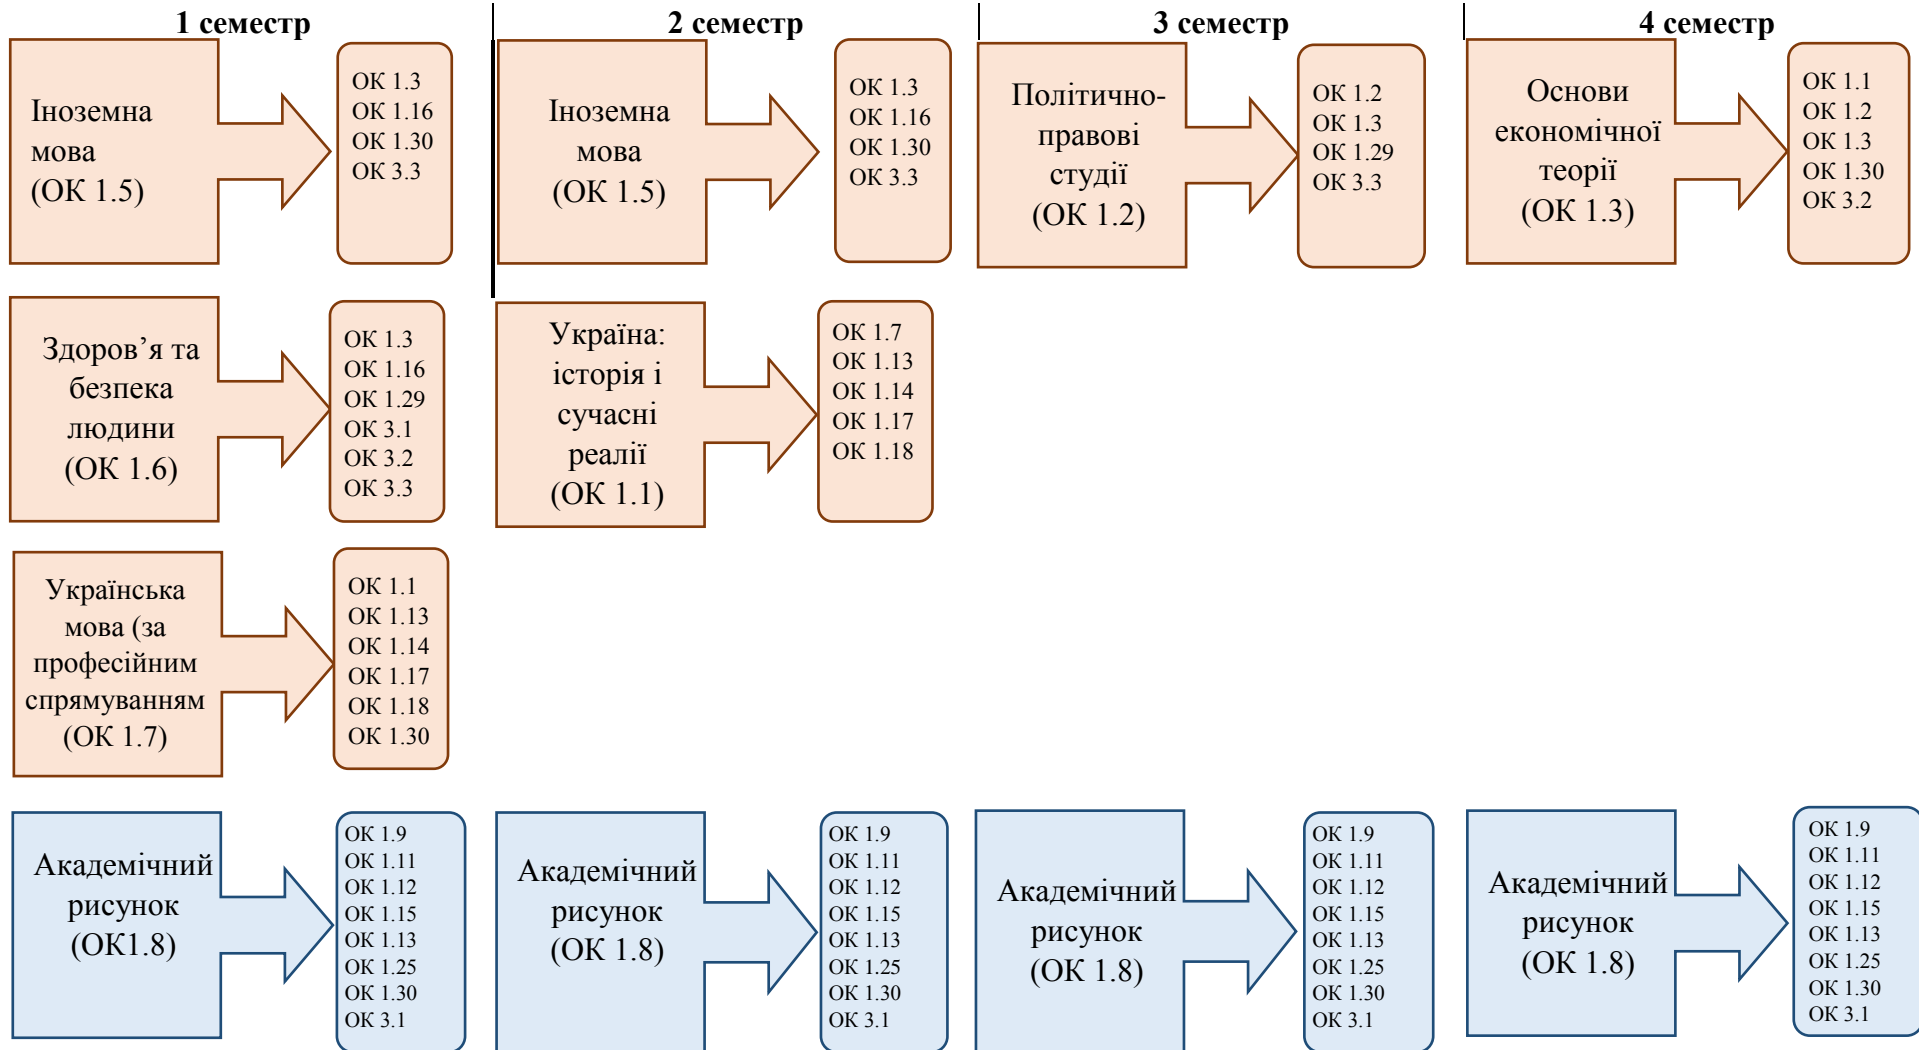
1 семестр

Іноземна мова (ОК 1.5)

ОК 1.3
ОК 1.16
ОК 1.30
ОК 3.3

Здоров'я та безпека людини (ОК 1.6)

ОК 1.3
ОК 1.16
ОК 1.29
ОК 3.1
ОК 3.2
ОК 3.3

Українська мова (за професійним спрямуванням (ОК 1.7)

ОК 1.1
ОК 1.13
ОК 1.14
ОК 1.17
ОК 1.18
ОК 1.30

Академічний рисунок (ОК1.8)

ОК 1.9
ОК 1.11
ОК 1.12
ОК 1.15
ОК 1.13
ОК 1.25
ОК 1.30
ОК 3.1

2 семестр

Іноземна мова (ОК 1.5)

ОК 1.3
ОК 1.16
ОК 1.30
ОК 3.3

Україна: історія і сучасні реалії (ОК 1.1)

ОК 1.7
ОК 1.13
ОК 1.14
ОК 1.17
ОК 1.18

Академічний рисунок (ОК 1.8)

ОК 1.9
ОК 1.11
ОК 1.12
ОК 1.15
ОК 1.13
ОК 1.25
ОК 1.30
ОК 3.1

3 семестр

Політично-правові студії (ОК 1.2)

ОК 1.2
ОК 1.3
ОК 1.29
ОК 3.3

Академічний рисунок (ОК 1.8)

ОК 1.9
ОК 1.11
ОК 1.12
ОК 1.15
ОК 1.13
ОК 1.25
ОК 1.30
ОК 3.1

4 семестр

Основи економічної теорії (ОК 1.3)

ОК 1.1
ОК 1.2
ОК 1.3
ОК 1.30
ОК 3.2

Академічний рисунок (ОК 1.8)

ОК 1.9
ОК 1.11
ОК 1.12
ОК 1.15
ОК 1.13
ОК 1.25
ОК 1.30
ОК 3.1